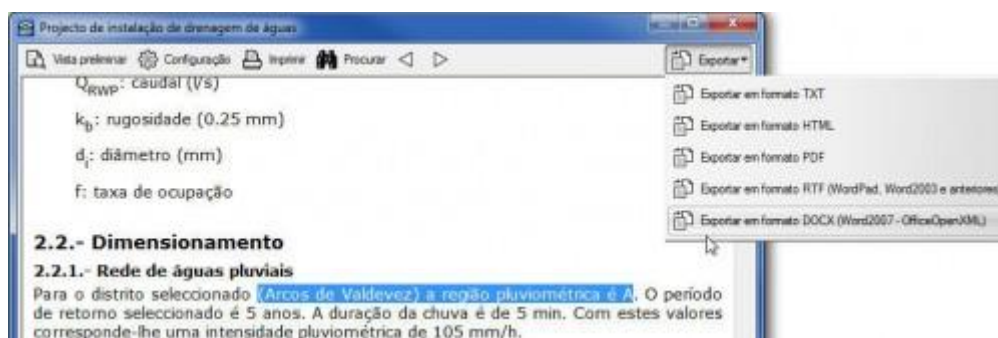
Projecto de instalação de drenagem de águas

Vista preliminar Configuração Imprimir Procurar

Exportar

Exportar em formato TXT

Exportar em formato HTML

Exportar em formato PDF

Exportar em formato RTF (WordPad, Word2003 e anteriores

Exportar em formato DOCX (Word2007 - OfficeOpenXML)

$Q_{RWP}$: caudal (l/s)

$k_b$: rugosidade (0.25 mm)

$d_i$: diâmetro (mm)

f: taxa de ocupação

2.2.- Dimensionamento

2.2.1.- Rede de águas pluviais

Para o distrito seleccionado (Arcos de Valdevez) a região pluviométrica é A. O período de retorno seleccionado é 5 anos. A duração da chuva é de 5 min. Com estes valores corresponde-lhe uma intensidade pluviométrica de 105 mm/h.